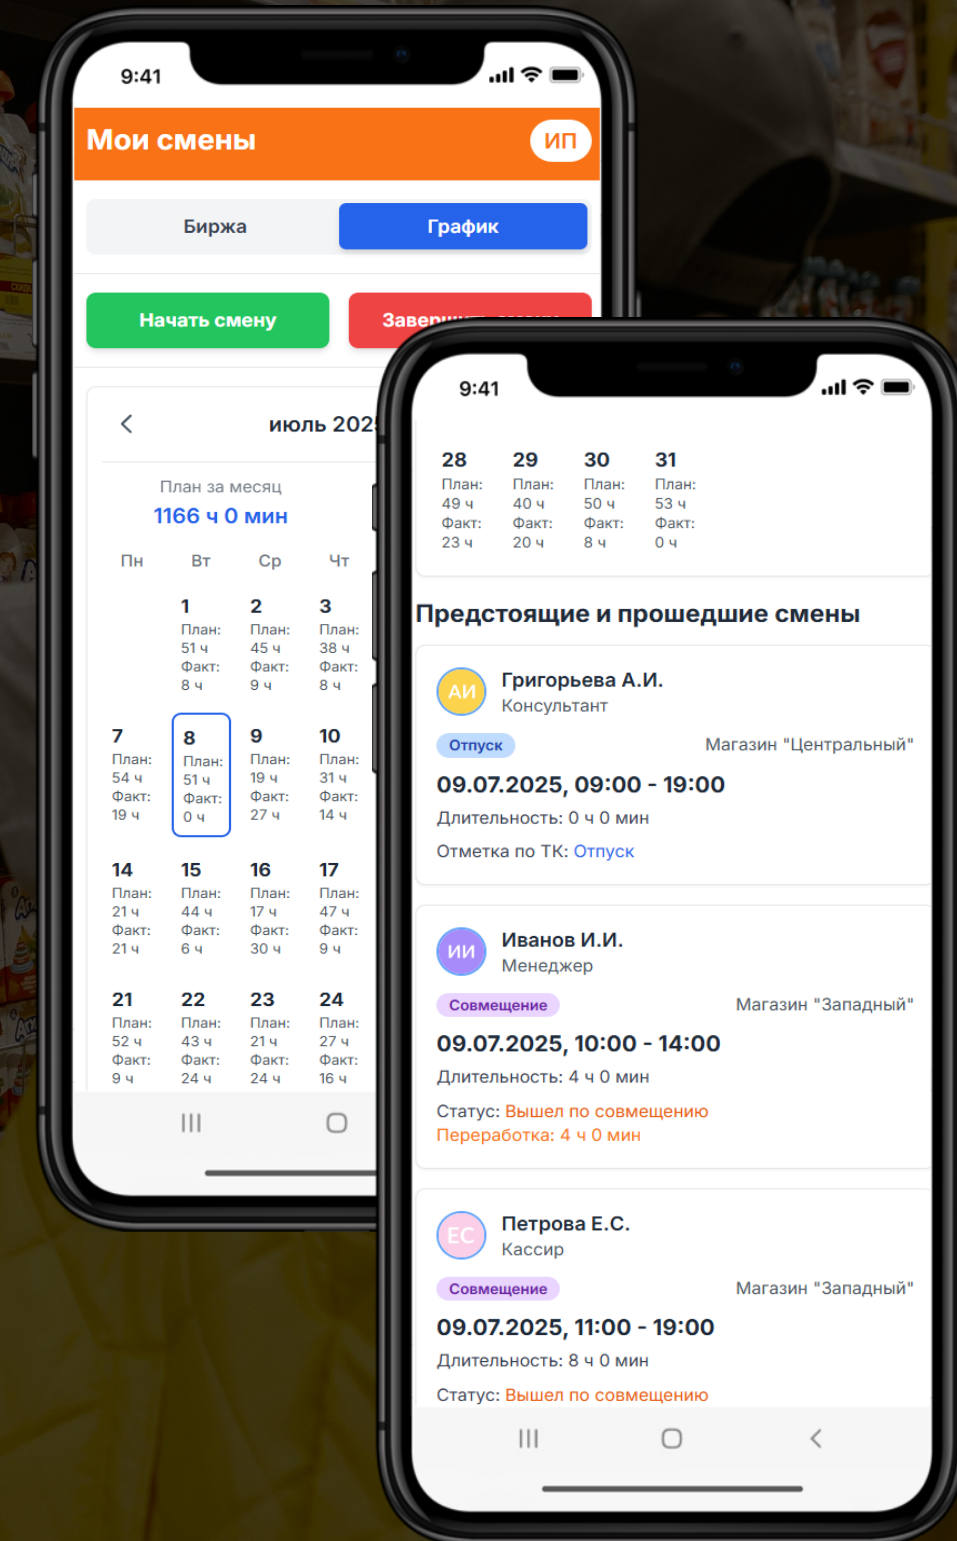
9:41

Мои смены

ИП

Биржа

График

Начать смену

Завер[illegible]

<

июль 202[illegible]

План за месяц

1166 ч 0 мин

| Пн | Вт | Ср | Чт |
|---|---|---|---|
| | 1 План: 51 ч Факт: 8 ч | 2 План: 45 ч Факт: 9 ч | 3 План: 38 ч Факт: 8 ч |
| 7 План: 54 ч Факт: 19 ч | 8 План: 51 ч Факт: 0 ч | 9 План: 19 ч Факт: 27 ч | 10 План: 31 ч Факт: 14 ч |
| 14 План: 21 ч Факт: 21 ч | 15 План: 44 ч Факт: 6 ч | 16 План: 17 ч Факт: 30 ч | 17 План: 47 ч Факт: 9 ч |
| 21 План: 52 ч Факт: 9 ч | 22 План: 43 ч Факт: 24 ч | 23 План: 21 ч Факт: 24 ч | 24 План: 27 ч Факт: 16 ч |

9:41

| 28 План: 49 ч Факт: 23 ч | 29 План: 40 ч Факт: 20 ч | 30 План: 50 ч Факт: 8 ч | 31 План: 53 ч Факт: 0 ч |
|---|---|---|---|

Предстоящие и прошедшие смены

АИ Григорьева А.И.
Консультант

Отпуск

Магазин "Центральный"

09.07.2025, 09:00 - 19:00

Длительность: 0 ч 0 мин

Отметка по ТК: Отпуск

ИИ Иванов И.И.
Менеджер

Совмещение

Магазин "Западный"

09.07.2025, 10:00 - 14:00

Длительность: 4 ч 0 мин

Статус: Вышел по совмещению
Переработка: 4 ч 0 мин

ЕС Петрова Е.С.
Кассир

Совмещение

Магазин "Западный"

09.07.2025, 11:00 - 19:00

Длительность: 8 ч 0 мин

Статус: Вышел по совмещению